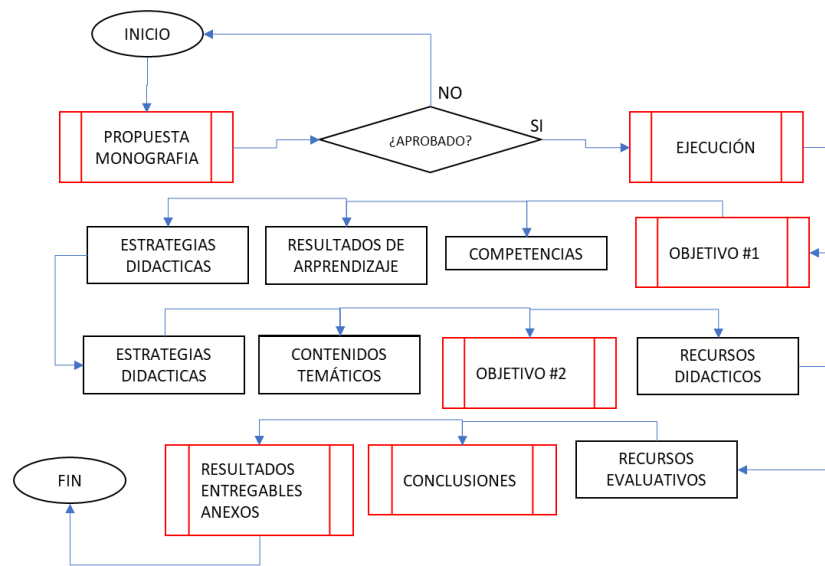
INICIO

NO

PROPUESTA MONOGRAFIA

¿APROBADO?

SI

EJECUCIÓN

ESTRATEGIAS DIDACTICAS

RESULTADOS DE ARPRENDIZAJE

COMPETENCIAS

OBJETIVO #1

ESTRATEGIAS DIDACTICAS

CONTENIDOS TEMÁTICOS

OBJETIVO #2

RECURSOS DIDACTICOS

FIN

RESULTADOS ENTREGABLES ANEXOS

CONCLUSIONES

RECURSOS EVALUATIVOS